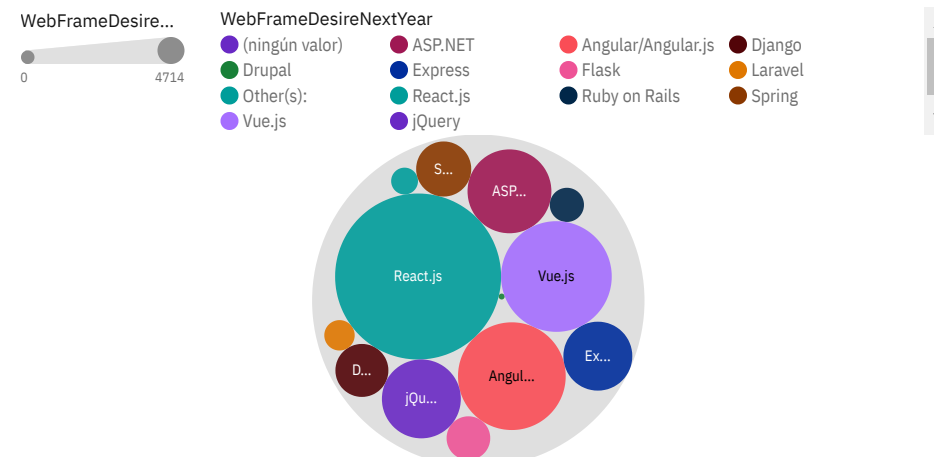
WebFrameDesire...

0 4714

WebFrameDesireNextYear

(ningún valor)
ASP.NET
Angular/Angular.js
Django
Drupal
Express
Flask
Laravel
Other(s):
React.js
Ruby on Rails
Spring
Vue.js
jQuery

S...
ASP...
React.js
Vue.js
Ex...
D...
Angul...
jQu...